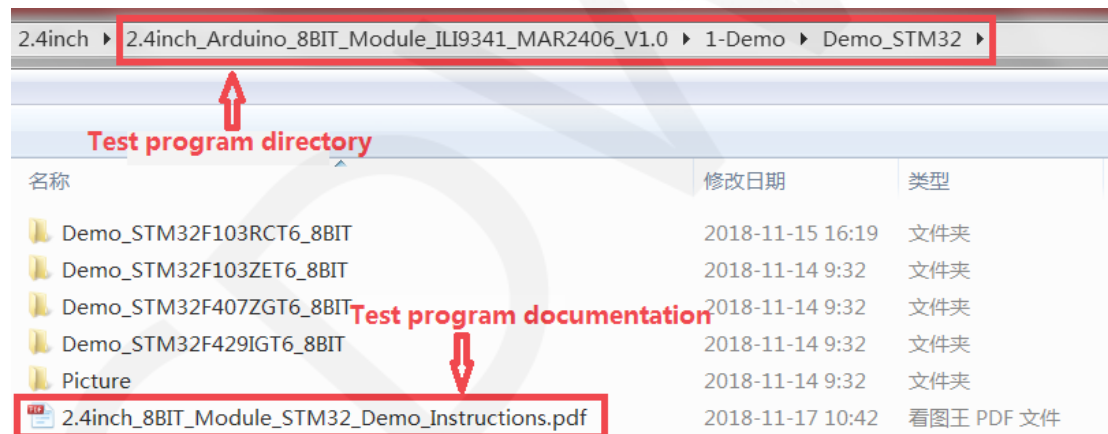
2.4inch ▸ 2.4inch_Arduino_8BIT_Module_ILI9341_MAR2406_V1.0 ▸ 1-Demo ▸ Demo_STM32 ▸

Test program directory

| 名称 | 修改日期 | 类型 |
|---|---|---|
| Demo_STM32F103RCT6_8BIT | 2018-11-15 16:19 | 文件夹 |
| Demo_STM32F103ZET6_8BIT | 2018-11-14 9:32 | 文件夹 |
| Demo_STM32F407ZGT6_8BIT | 2018-11-14 9:32 | 文件夹 |
| Demo_STM32F429IGT6_8BIT | 2018-11-14 9:32 | 文件夹 |
| Picture | 2018-11-14 9:32 | 文件夹 |
| 2.4inch_8BIT_Module_STM32_Demo_Instructions.pdf | 2018-11-17 10:42 | 看图王 PDF 文件 |

Test program documentation